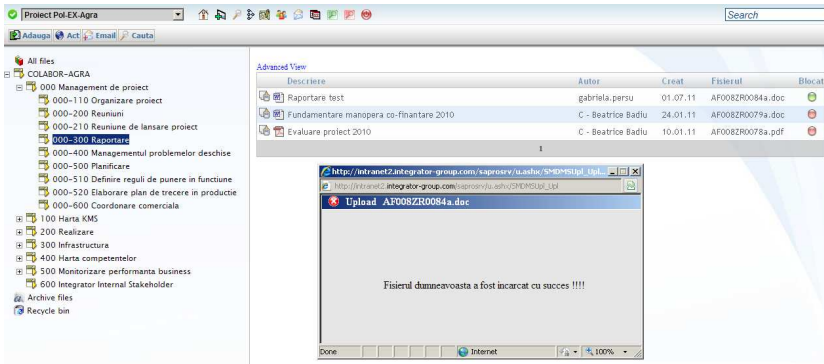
Proiect Pol-EX-Agra

Search

Adauga Act Email Cauta

All files
COLABOR-AGRA
000 Management de proiect
000-110 Organizare proiect
000-200 Reuniuni
000-210 Reuniune de lansare proiect
000-300 Raportare
000-400 Managementul problemelor deschise
000-500 Planificare
000-510 Definire reguli de punere in functiune
000-520 Elaborare plan de trecere in productie
000-600 Coordonare comerciala
100 Harta KMS
200 Realizare
300 Infrastructura
400 Harta competentelor
500 Monitorizare performanta business
600 Integrator Internal Stakeholder
Archive files
Recycle bin

Advanced View

| Descriere | Autor | Creat | Fisierul | Blocat |
|---|---|---|---|---|
| Raportare test | gabriela.persu | 01.07.11 | AF008ZR0084a.doc | |
| Fundamentare manopera co-finantare 2010 | C - Beatrice Badiu | 24.01.11 | AF008ZR0079a.doc | |
| Evaluare proiect 2010 | C - Beatrice Badiu | 10.01.11 | AF008ZR0078a.pdf | |

1

http://intranet2.integrator-group.com/saprosrv/u.ashx/SMDMSUpl_Upl...
http://intranet2.integrator-group.com/saprosrv/u.ashx/SMDMSUpl_Upl

Upload AF008ZR0084a.doc

Fisierul dumneavoastra a fost incarcat cu succes !!!!

Done
Internet
100%